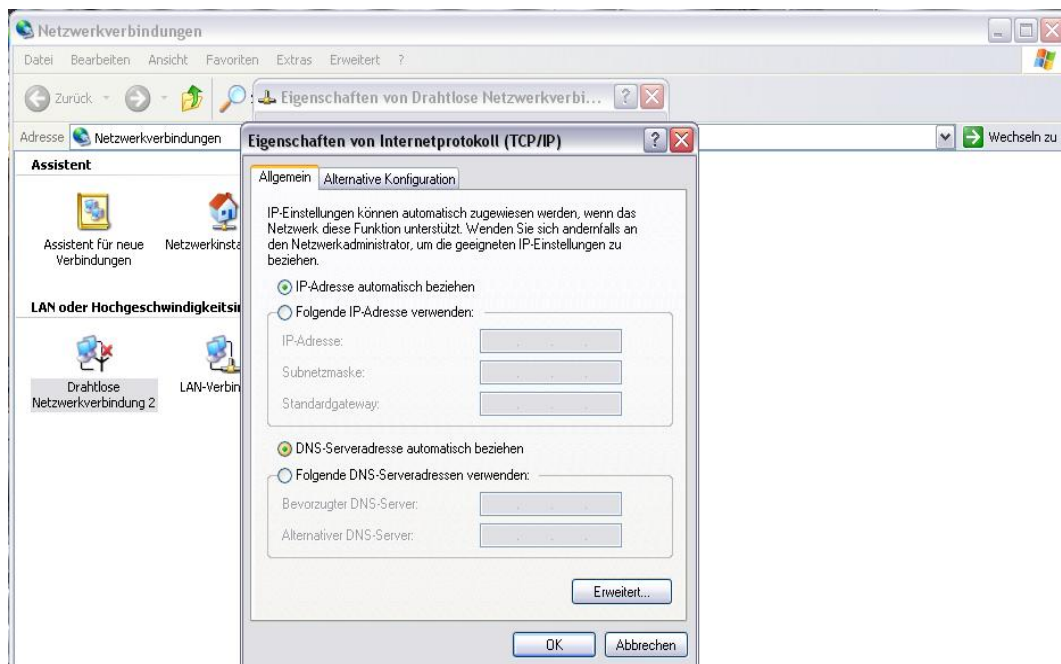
Netzwerkverbindungen

Datei Bearbeiten Ansicht Favoriten Extras Erweitert ?

Zurück

Eigenschaften von Drahtlose Netzwerkverbi...

Adresse Netzwerkverbindungen

Wechseln zu

Assistent

Assistent für neue Verbindungen

Netzwerkinsta

LAN oder Hochgeschwindigkeitsi

Drahtlose Netzwerkverbindung 2

LAN-Verbin

Eigenschaften von Internetprotokoll (TCP/IP)

Allgemein Alternative Konfiguration

IP-Einstellungen können automatisch zugewiesen werden, wenn das Netzwerk diese Funktion unterstützt. Wenden Sie sich andernfalls an den Netzwerkadministrator, um die geeigneten IP-Einstellungen zu beziehen.

IP-Adresse automatisch beziehen

Folgende IP-Adresse verwenden:

IP-Adresse:

Subnetzmaske:

Standardgateway:

DNS-Serveradresse automatisch beziehen

Folgende DNS-Serveradressen verwenden:

Bevorzugter DNS-Server:

Alternativer DNS-Server:

Erweitert...

OK

Abbrechen